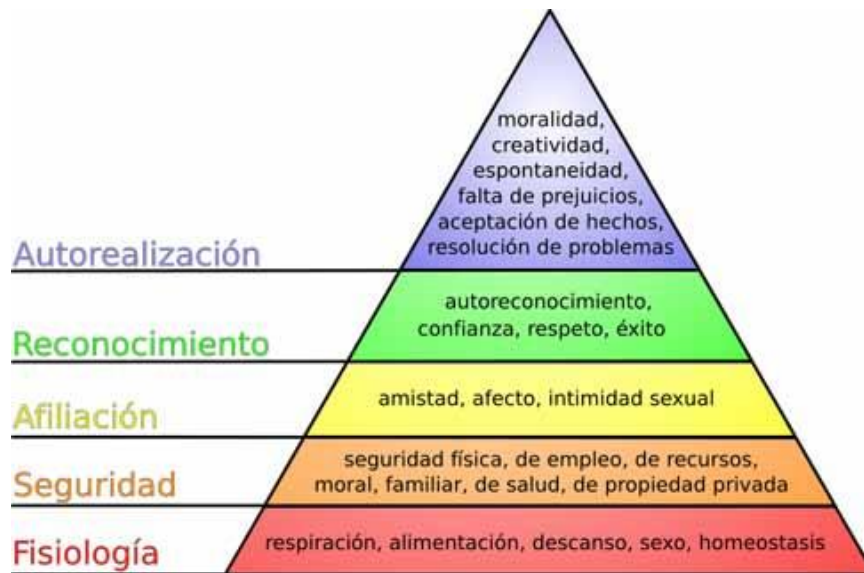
moralidad, creatividad, espontaneidad, falta de prejuicios, aceptación de hechos, resolución de problemas

Autorealización

autoreconocimiento, confianza, respeto, éxito

Reconocimiento

amistad, afecto, intimidad sexual

Afiliación

seguridad física, de empleo, de recursos, moral, familiar, de salud, de propiedad privada

Seguridad

respiración, alimentación, descanso, sexo, homeostasis

Fisiología